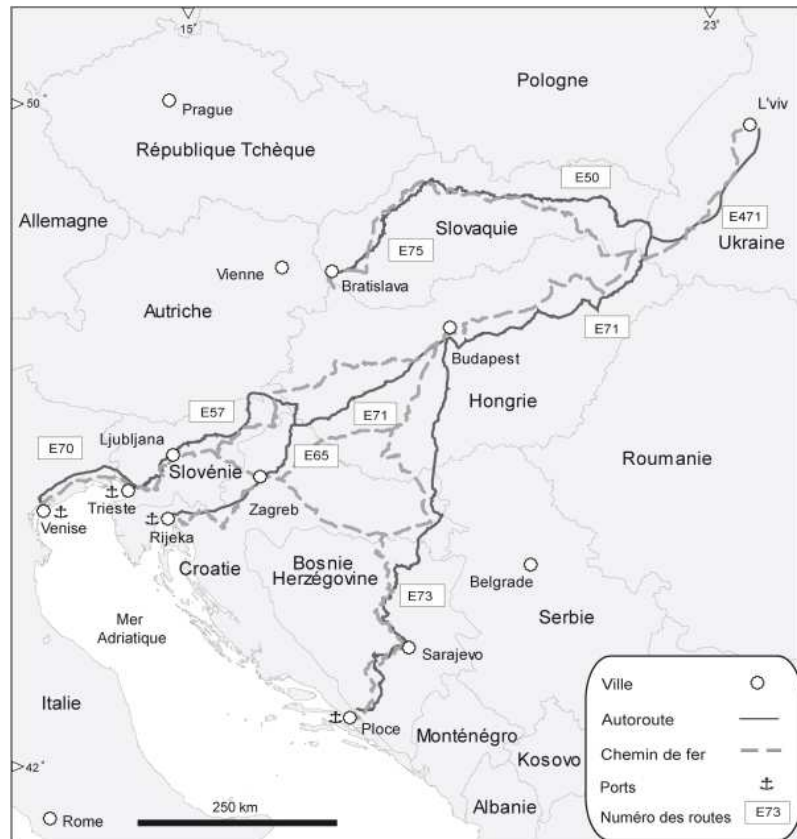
15°
23°
50°
Prague
Pologne
L'viv
République Tchèque
E50
Allemagne
Slovaquie
E471
E75
Ukraine
Vienne
Bratislava
Autriche
E71
Budapest
E57
E71
Hongrie
E70
Ljubljana
Slovénie
E65
Roumanie
Trieste
Zagreb
Venise
Rijeka
Croatie
Bosnie Herzégovine
Belgrade
E73
Mer Adriatique
Serbie
Sarajevo
Italie
Ploce
Monténégro
Kosovo
42°
Albanie
Rome
250 km
Ville
Autoroute
Chemin de fer
Ports
Numéro des routes
E73